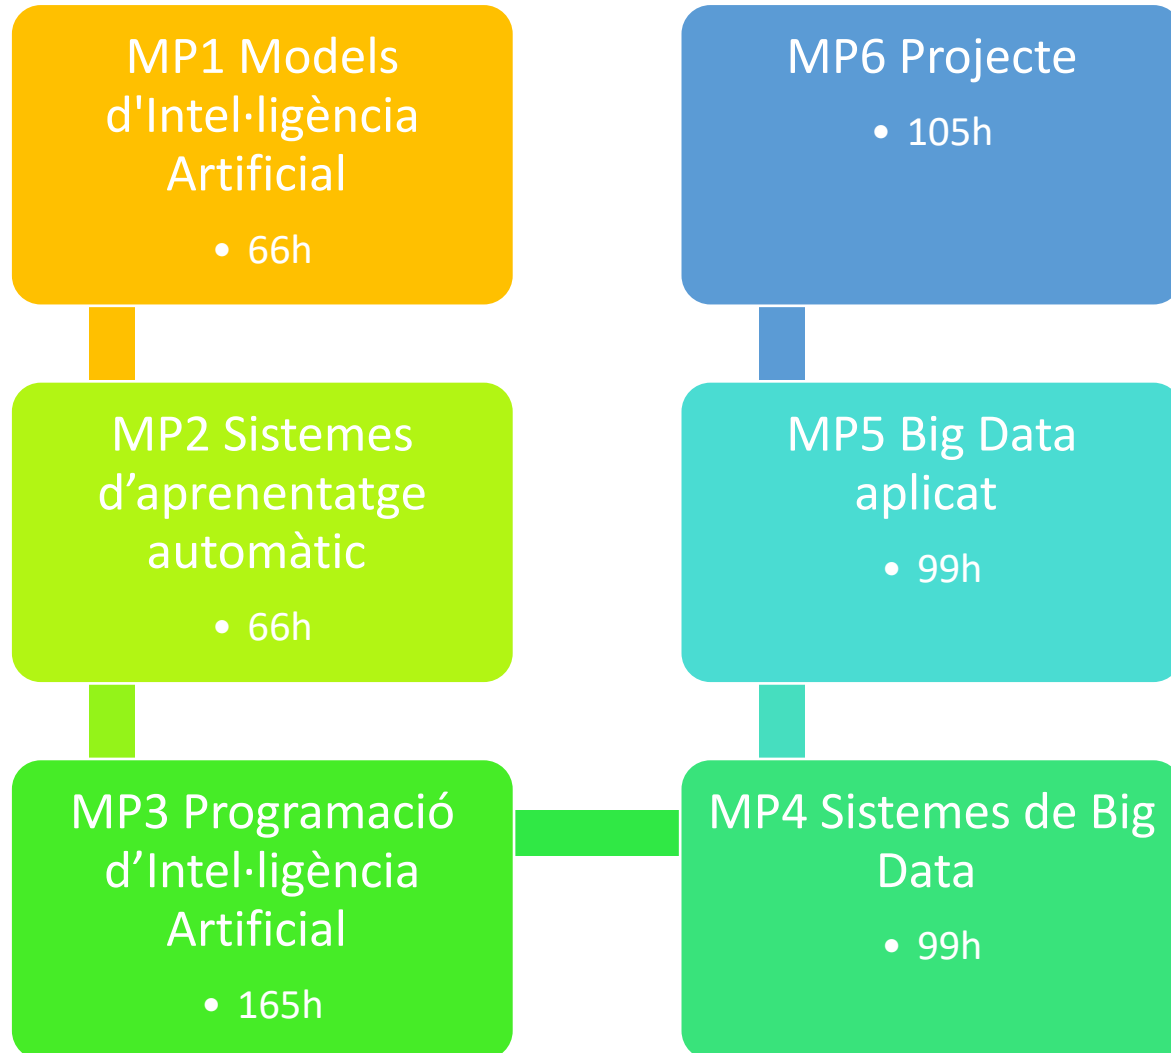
MP1 Models d'Intel·ligència Artificial

• 66h

MP2 Sistemes d’aprenentatge automàtic

• 66h

MP3 Programació d’Intel·ligència Artificial

• 165h

MP4 Sistemes de Big Data

• 99h

MP5 Big Data aplicat

• 99h

MP6 Projecte

• 105h